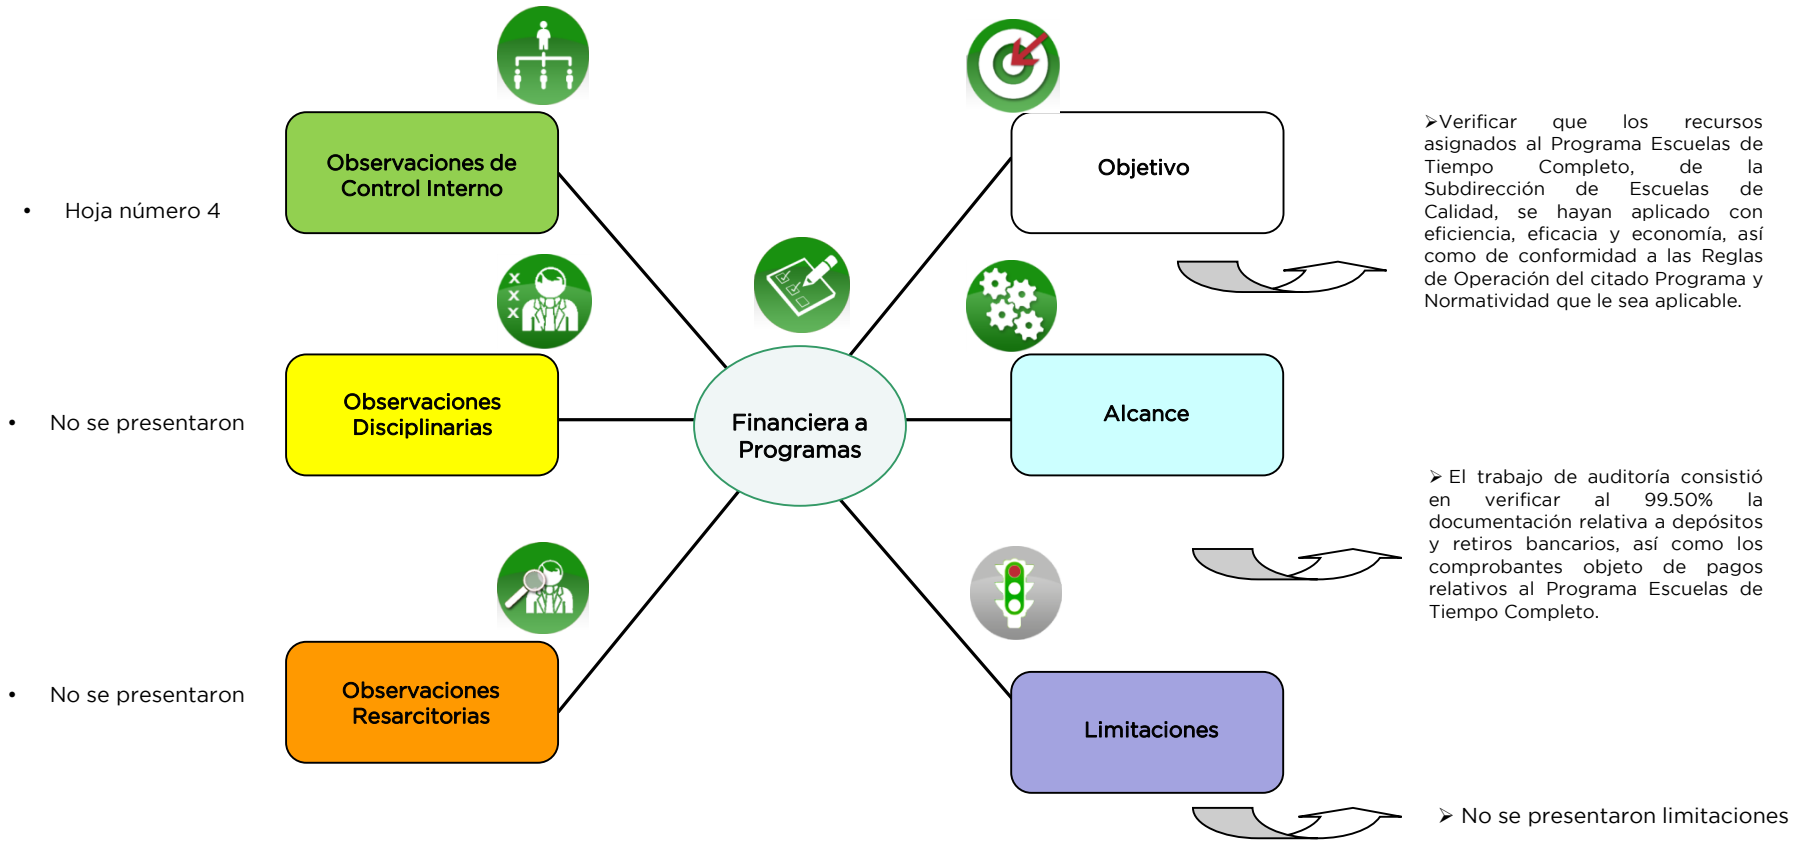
Observaciones de Control Interno

• Hoja número 4

Observaciones Disciplinarias

• No se presentaron

Observaciones Resarcitorias

• No se presentaron

Financiera a Programas

Objetivo

➢Verificar que los recursos asignados al Programa Escuelas de Tiempo Completo, de la Subdirección de Escuelas de Calidad, se hayan aplicado con eficiencia, eficacia y economía, así como de conformidad a las Reglas de Operación del citado Programa y Normatividad que le sea aplicable.

Alcance

➢ El trabajo de auditoría consistió en verificar al 99.50% la documentación relativa a depósitos y retiros bancarios, así como los comprobantes objeto de pagos relativos al Programa Escuelas de Tiempo Completo.

Limitaciones

➢ No se presentaron limitaciones